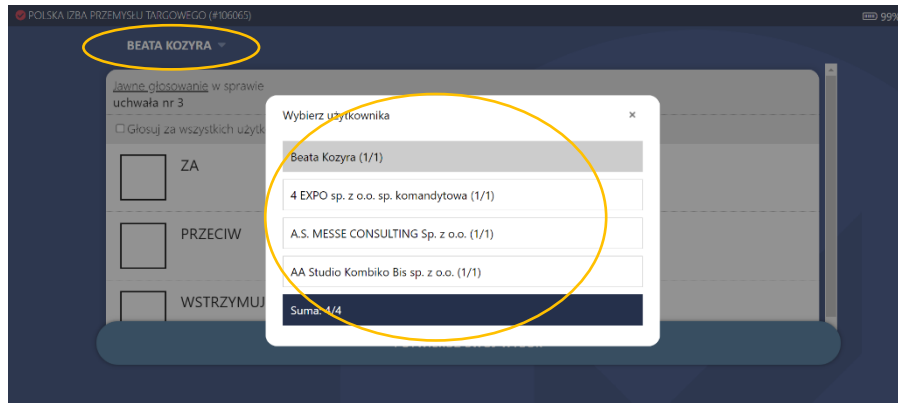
POLSKA IZBA PRZEMYSŁU TARGOWEGO (#106065)

99%

BEATA KOZYRA

Jawne głosowanie w sprawie
uchwała nr 3

Głosuj za wszystkich użytk

ZA

PRZECIW

WSTRZYMUJ

Wybierz użytkownika

×

Beata Kozyra (1/1)

4 EXPO sp. z o.o. sp. komandytowa (1/1)

A.S. MESSE CONSULTING Sp. z o.o. (1/1)

AA Studio Kombiko Bis sp. z o.o. (1/1)

Suma: 4/4